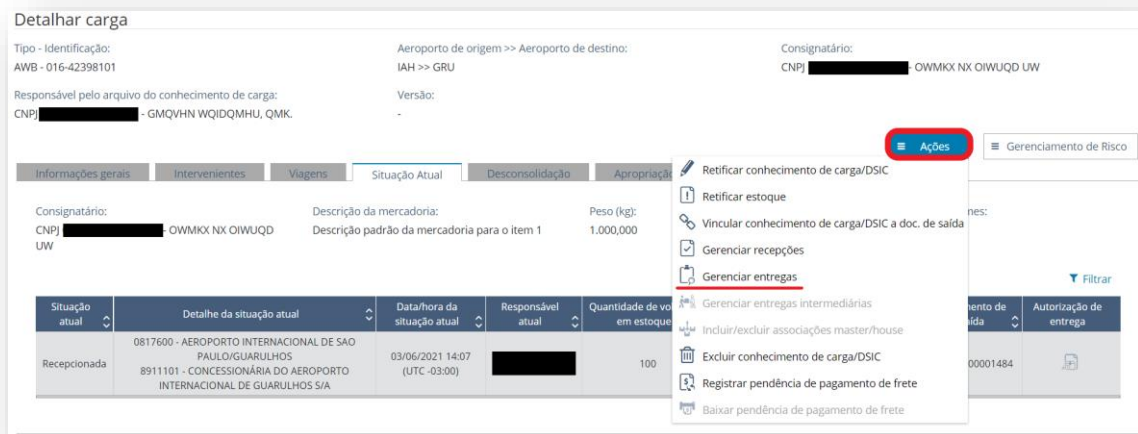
Detalhar carga

Tipo - Identificação:
AWB - 016-42398101

Aeroporto de origem >> Aeroporto de destino:
IAH >> GRU

Consignatário:
CNPJ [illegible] - OWMKX NX OIWUQD UW

Responsável pelo arquivo do conhecimento de carga:
CNPJ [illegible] - GMQVHN WQIDQMHU, QMK.

Versão:
-

≡ Ações

≡ Gerenciamento de Risco

Informações gerais | Intervenientes | Viagens | Situação Atual | Desconsolidação | Apropriação

Retificar conhecimento de carga/DSIC
Retificar estoque
Vincular conhecimento de carga/DSIC a doc. de saída
Gerenciar recepções
Gerenciar entregas
Gerenciar entregas intermediárias
Incluir/excluir associações master/house
Excluir conhecimento de carga/DSIC
Registrar pendência de pagamento de frete
Baixar pendência de pagamento de frete

Consignatário:
CNPJ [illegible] - OWMKX NX OIWUQD UW

Descrição da mercadoria:
Descrição padrão da mercadoria para o item 1

Peso (kg):
1.000,000

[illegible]nes:

Filtrar

| Situação atual | Detalhe da situação atual | Data/hora da situação atual | Responsável atual | Quantidade de vo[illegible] em estoque | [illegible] | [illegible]mento de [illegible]aída | Autorização de entrega |
|---|---|---|---|---|---|---|---|
| Recepcionada | 0817600 - AEROPORTO INTERNACIONAL DE SAO PAULO/GUARULHOS 8911101 - CONCESSIONÁRIA DO AEROPORTO INTERNACIONAL DE GUARULHOS S/A | 03/06/2021 14:07 (UTC -03:00) | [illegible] | 100 | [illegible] | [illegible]00001484 | |